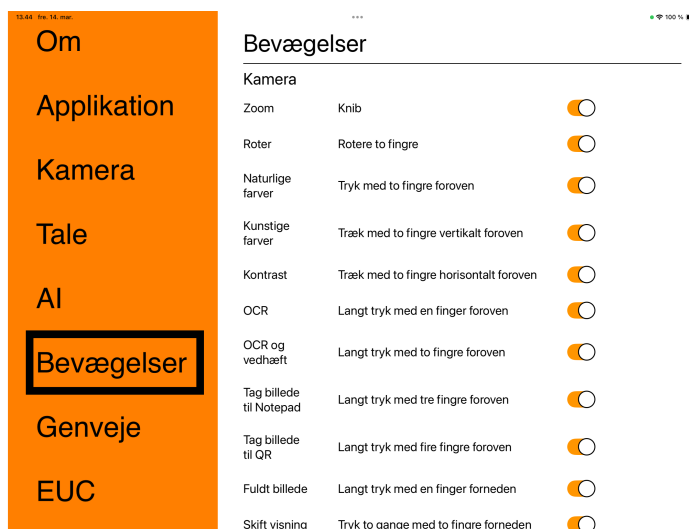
13.44 fre. 14. mar.

100 %

Om

Applikation

Kamera

Tale

AI

Bevægelser

Genveje

EUC

Bevægelser

Kamera

| | |
|---|---|
| Zoom | Knib |
| Roter | Rotere to fingre |
| Naturlige farver | Tryk med to fingre foroven |
| Kunstige farver | Træk med to fingre vertikalt foroven |
| Kontrast | Træk med to fingre horisontalt foroven |
| OCR | Langt tryk med en finger foroven |
| OCR og vedhæft | Langt tryk med to fingre foroven |
| Tag billede til Notepad | Langt tryk med tre fingre foroven |
| Tag billede til QR | Langt tryk med fire fingre foroven |
| Fuldt billede | Langt tryk med en finger forneden |
| Skift visning | Tryk to gange med to fingre forneden |